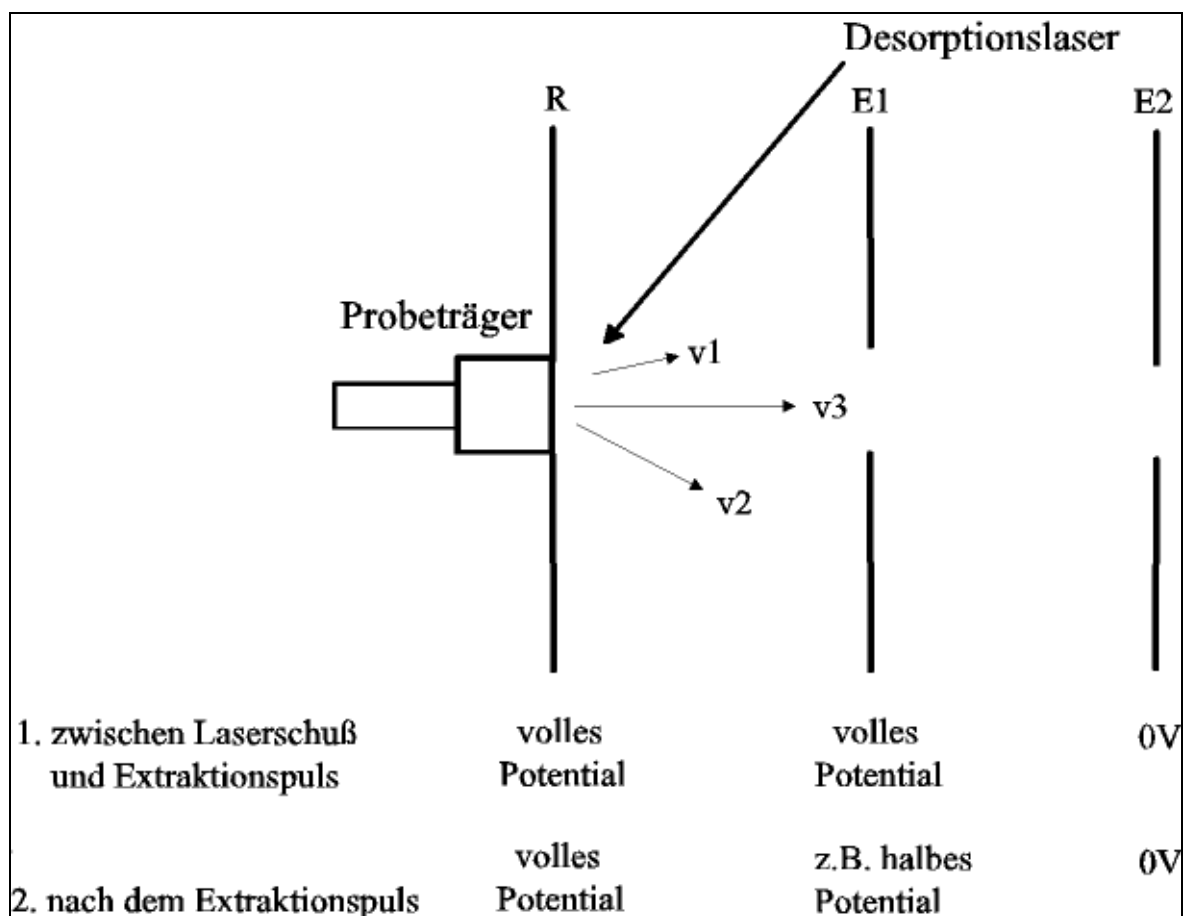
Desorptionslaser

R

E1

E2

Probeträger

v1

v3

v2

| | R | E1 | E2 |
|---|---|---|---|
| 1. zwischen Laserschuß und Extraktionspuls | volles Potential | volles Potential | 0V |
| 2. nach dem Extraktionspuls | volles Potential | z.B. halbes Potential | 0V |